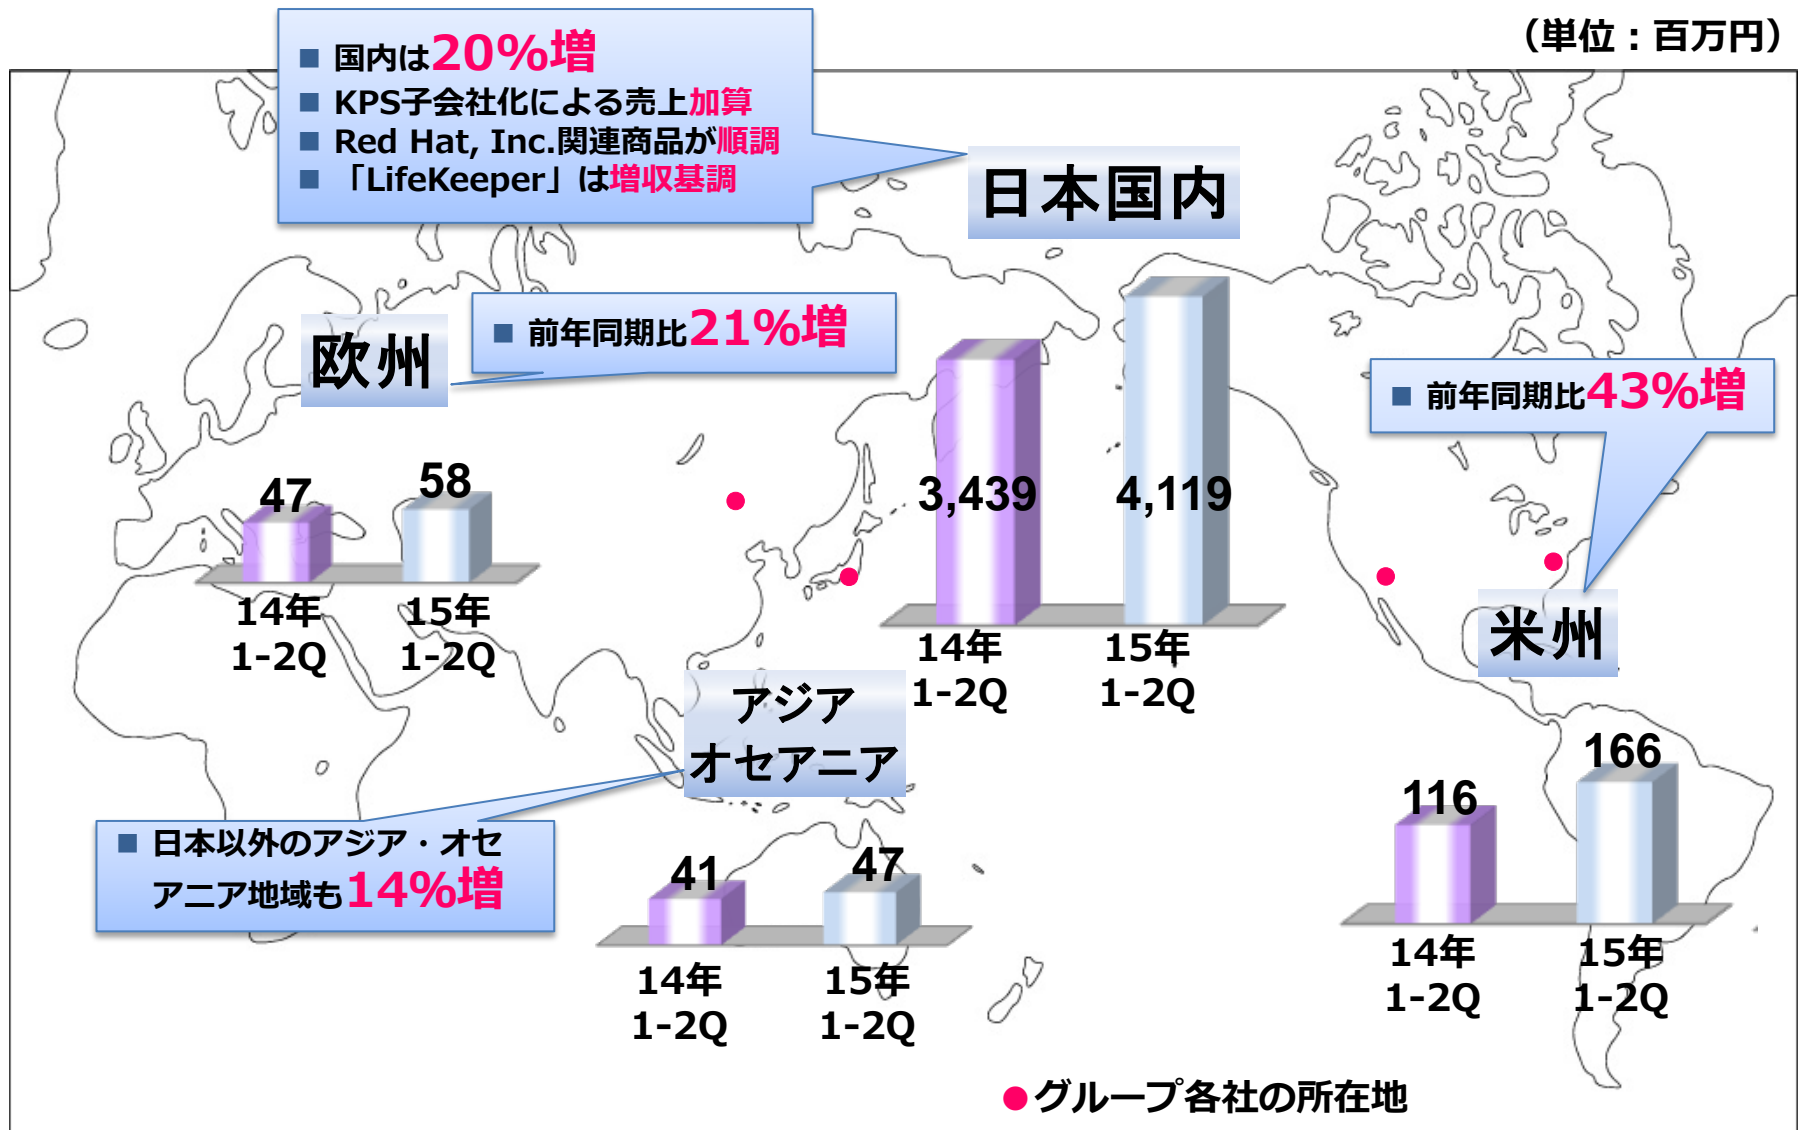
（単位：百万円）

■ 国内は20%増
■ KPS子会社化による売上加算
■ Red Hat, Inc.関連商品が順調
■ 「LifeKeeper」は増収基調

日本国内

3,439
4,119
14年 1-2Q
15年 1-2Q

欧州

■ 前年同期比21%増

47
58
14年 1-2Q
15年 1-2Q

■ 前年同期比43%増

米州

116
166
14年 1-2Q
15年 1-2Q

アジア オセアニア

■ 日本以外のアジア・オセアニア地域も14%増

41
47
14年 1-2Q
15年 1-2Q

●グループ各社の所在地